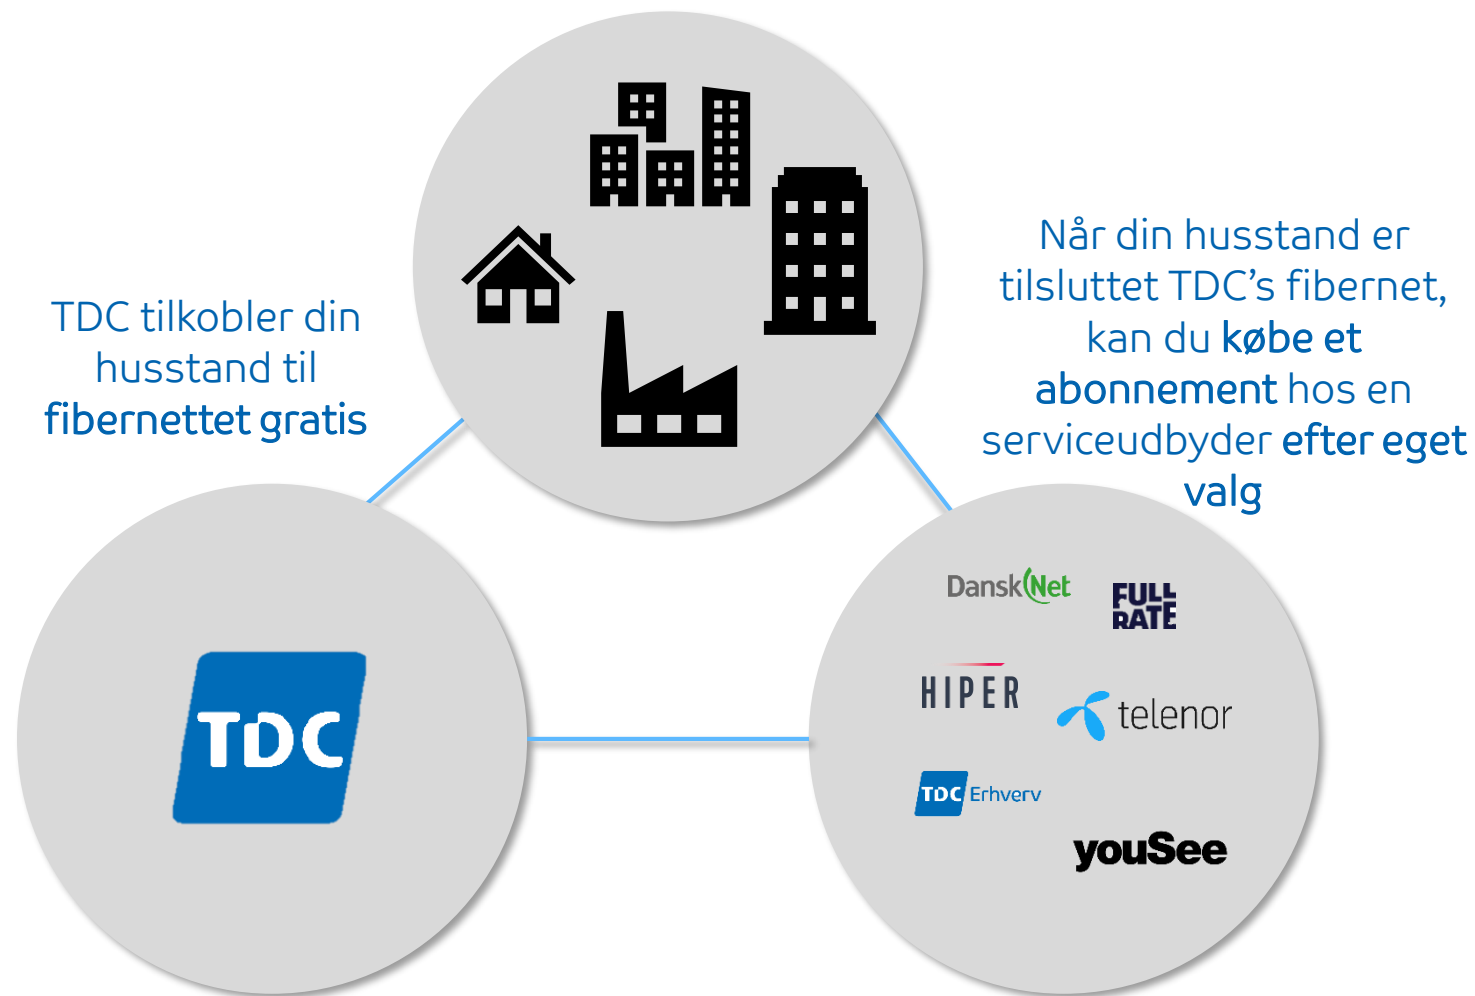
TDC tilkobler din husstand til fibernettet gratis

Når din husstand er tilsluttet TDC's fibernet, kan du købe et abonnement hos en serviceudbyder efter eget valg

TDC

DanskNet

FULL RATE

HIPER

telenor

TDC Erhverv

youSee